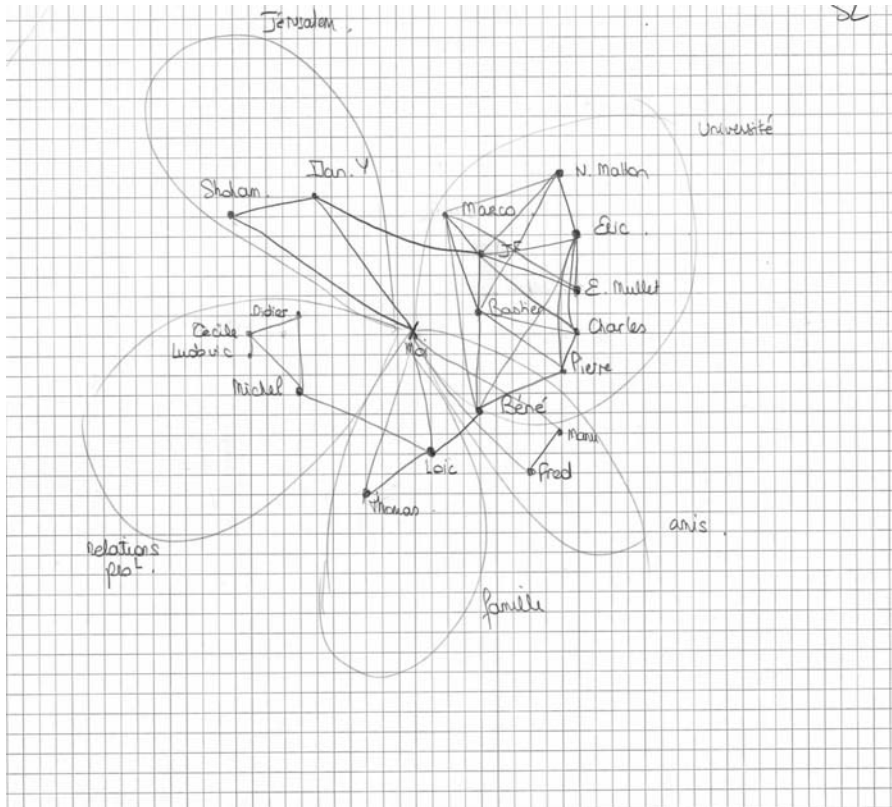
Jérusalem.

SL

Université

Shalom.

Dan. Y

N. Mallon

Marco

Eric.

JF

E. Mullet

Didier

Cecile

Ludovic

Bastien

Charles

Moi

Pierre

Michel

René

Manu

Loic

Fred

Thomas

amis.

Relations pro^l.

famille